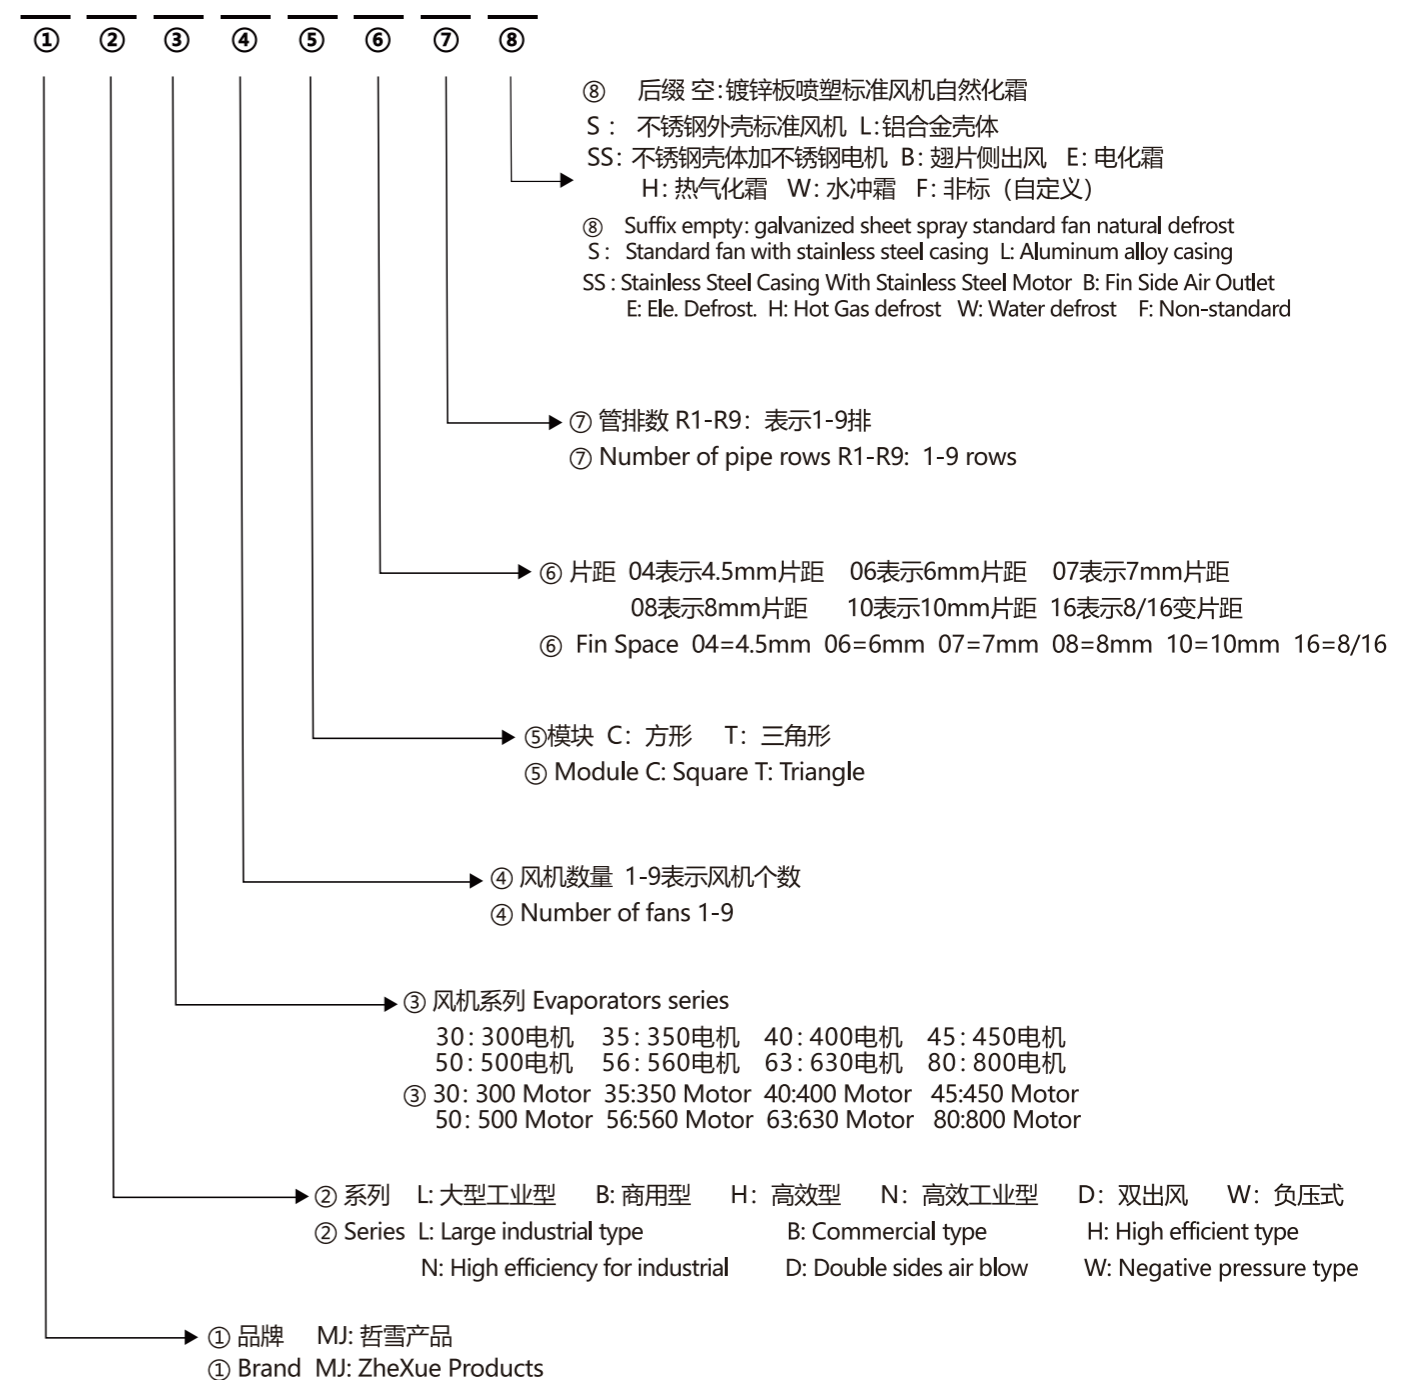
① ② ③ ④ ⑤ ⑥ ⑦ ⑧

⑧ 后缀 空:镀锌板喷塑标准风机自然化霜
S： 不锈钢外壳标准风机 L:铝合金壳体
SS: 不锈钢壳体加不锈钢电机 B: 翅片侧出风 E: 电化霜
H: 热气化霜 W: 水冲霜 F: 非标（自定义）

⑧ Suffix empty: galvanized sheet spray standard fan natural defrost
S : Standard fan with stainless steel casing L: Aluminum alloy casing
SS : Stainless Steel Casing With Stainless Steel Motor B: Fin Side Air Outlet
E: Ele. Defrost. H: Hot Gas defrost W: Water defrost F: Non-standard

⑦ 管排数 R1-R9：表示1-9排
⑦ Number of pipe rows R1-R9: 1-9 rows

⑥ 片距 04表示4.5mm片距 06表示6mm片距 07表示7mm片距
08表示8mm片距 10表示10mm片距 16表示8/16变片距
⑥ Fin Space 04=4.5mm 06=6mm 07=7mm 08=8mm 10=10mm 16=8/16

⑤模块 C：方形 T：三角形
⑤ Module C: Square T: Triangle

④ 风机数量 1-9表示风机个数
④ Number of fans 1-9

③ 风机系列 Evaporators series
30：300电机 35：350电机 40：400电机 45：450电机
50：500电机 56：560电机 63：630电机 80：800电机
③ 30: 300 Motor 35:350 Motor 40:400 Motor 45:450 Motor
50: 500 Motor 56:560 Motor 63:630 Motor 80:800 Motor

② 系列 L: 大型工业型 B: 商用型 H：高效型 N：高效工业型 D：双出风 W：负压式
② Series L: Large industrial type B: Commercial type H: High efficient type
N: High efficiency for industrial D: Double sides air blow W: Negative pressure type

① 品牌 MJ: 哲雪产品
① Brand MJ: ZheXue Products